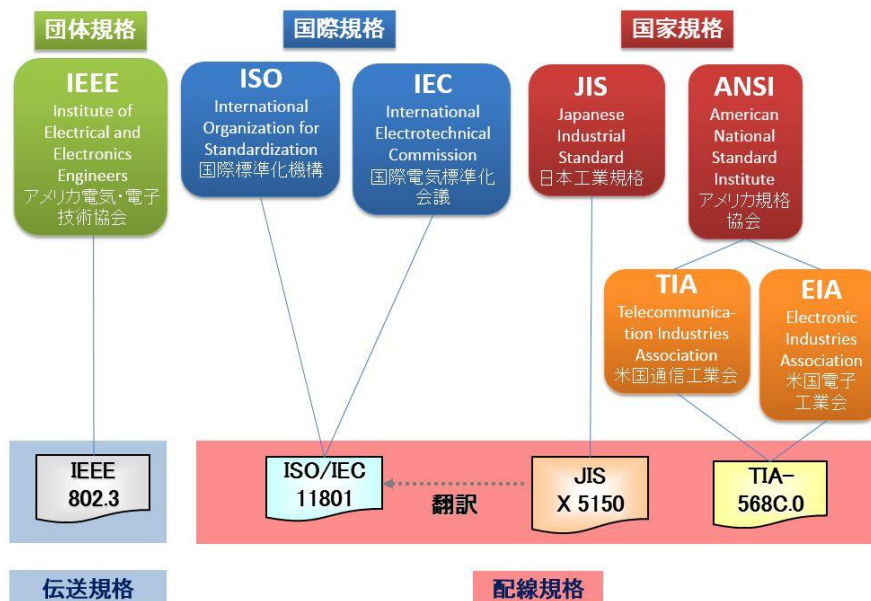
団体規格

国際規格

国家規格

IEEE
Institute of Electrical and Electronics Engineers
アメリカ電気・電子技術協会

ISO
International Organization for Standardization
国際標準化機構

IEC
International Electrotechnical Commission
国際電気標準化会議

JIS
Japanese Industrial Standard
日本工業規格

ANSI
American National Standard Institute
アメリカ規格協会

TIA
Telecommunication Industries Association
米国通信工業会

EIA
Electronic Industries Association
米国電子工業会

IEEE 802.3

ISO/IEC 11801

翻訳

JIS X 5150

TIA-568C.0

伝送規格

配線規格